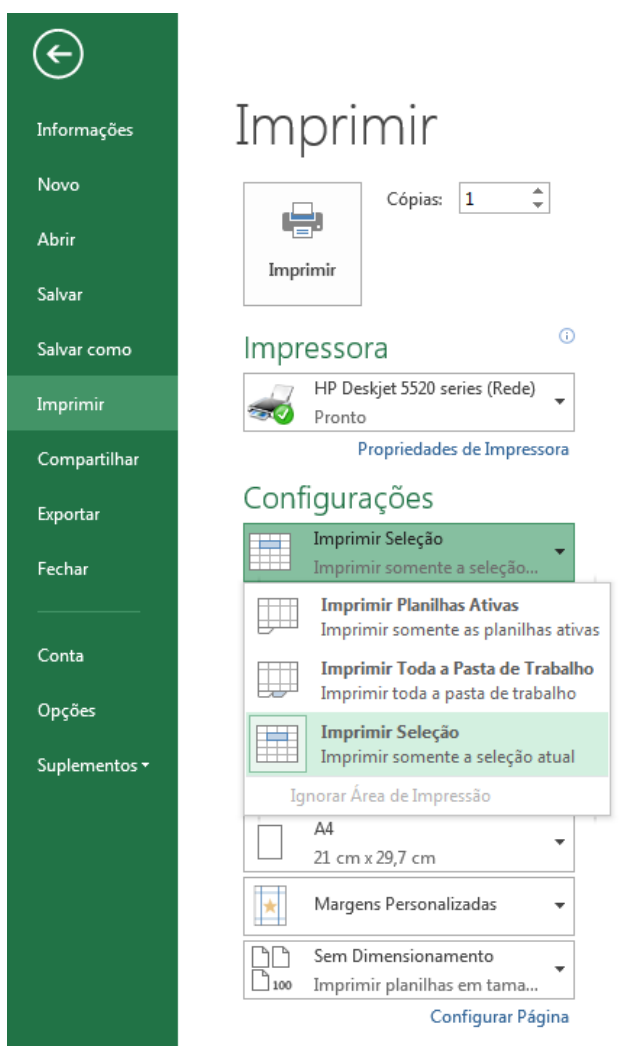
Informações
Novo
Abrir
Salvar
Salvar como
Imprimir
Compartilhar
Exportar
Fechar
Conta
Opções
Suplementos

Imprimir

Imprimir

Cópias: 1

Impressora

HP Deskjet 5520 series (Rede)
Pronto

Propriedades de Impressora

Configurações

Imprimir Seleção
Imprimir somente a seleção...

Imprimir Planilhas Ativas
Imprimir somente as planilhas ativas

Imprimir Toda a Pasta de Trabalho
Imprimir toda a pasta de trabalho

Imprimir Seleção
Imprimir somente a seleção atual

Ignorar Área de Impressão

A4
21 cm x 29,7 cm

Margens Personalizadas

100

Sem Dimensionamento
Imprimir planilhas em tama...

Configurar Página